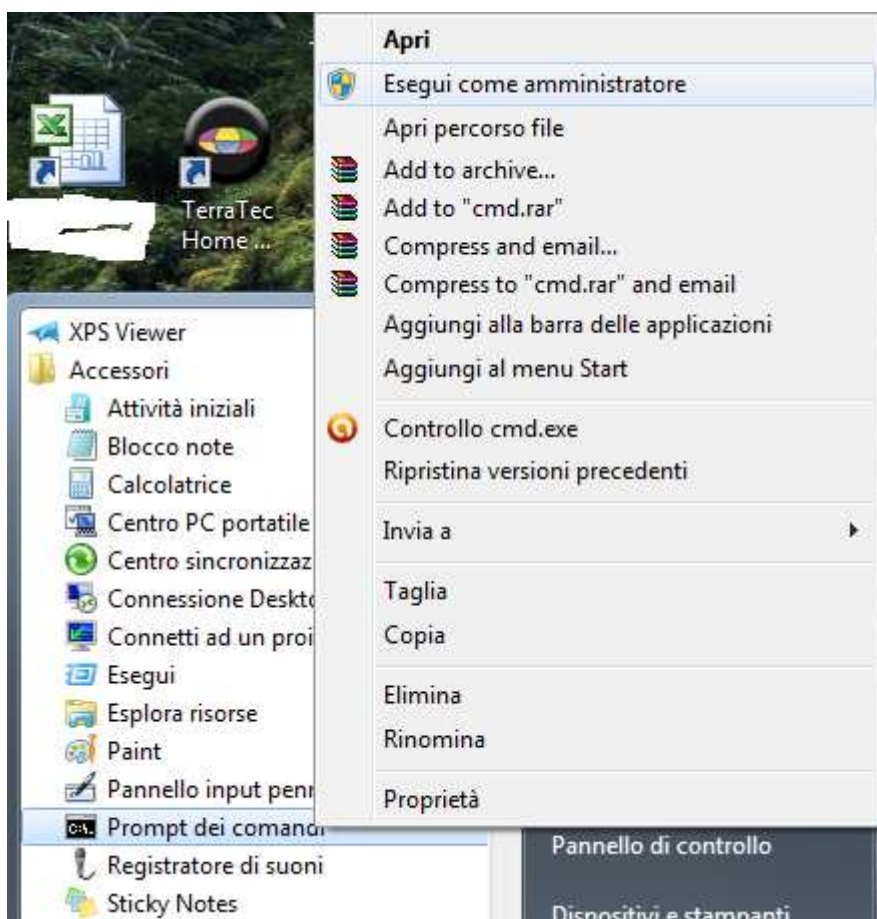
TerraTec Home ...

XPS Viewer
Accessori
Attività iniziali
Blocco note
Calcolatrice
Centro PC portatile
Centro sincronizzaz
Connessione Deskt
Connetti ad un proi
Esegui
Esplora risorse
Paint
Pannello input penr
Prompt dei comandi
Registratore di suoni
Sticky Notes

Apri
Esegui come amministratore
Apri percorso file
Add to archive...
Add to "cmd.rar"
Compress and email...
Compress to "cmd.rar" and email
Aggiungi alla barra delle applicazioni
Aggiungi al menu Start
Controllo cmd.exe
Ripristina versioni precedenti
Invia a
Taglia
Copia
Elimina
Rinomina
Proprietà

Pannello di controllo
Dispositivi e stampanti